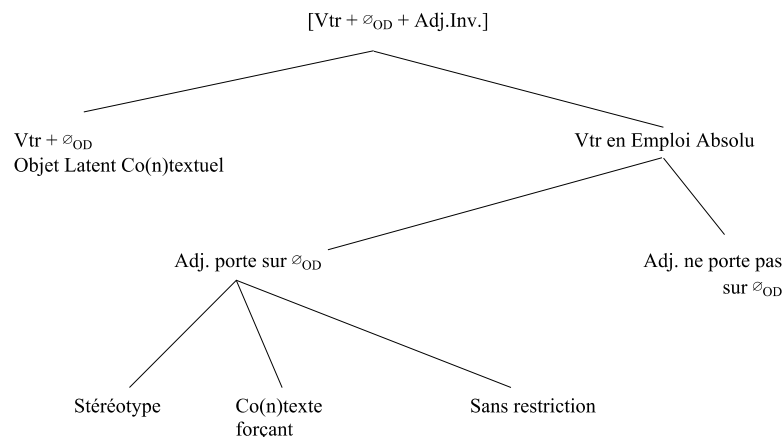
[Vtr + $\varnothing_{OD}$ + Adj.Inv.]

Vtr + $\varnothing_{OD}$
Objet Latent Co(n)textuel

Vtr en Emploi Absolu

Adj. porte sur $\varnothing_{OD}$

Adj. ne porte pas sur $\varnothing_{OD}$

Stéréotype

Co(n)texte forçant

Sans restriction